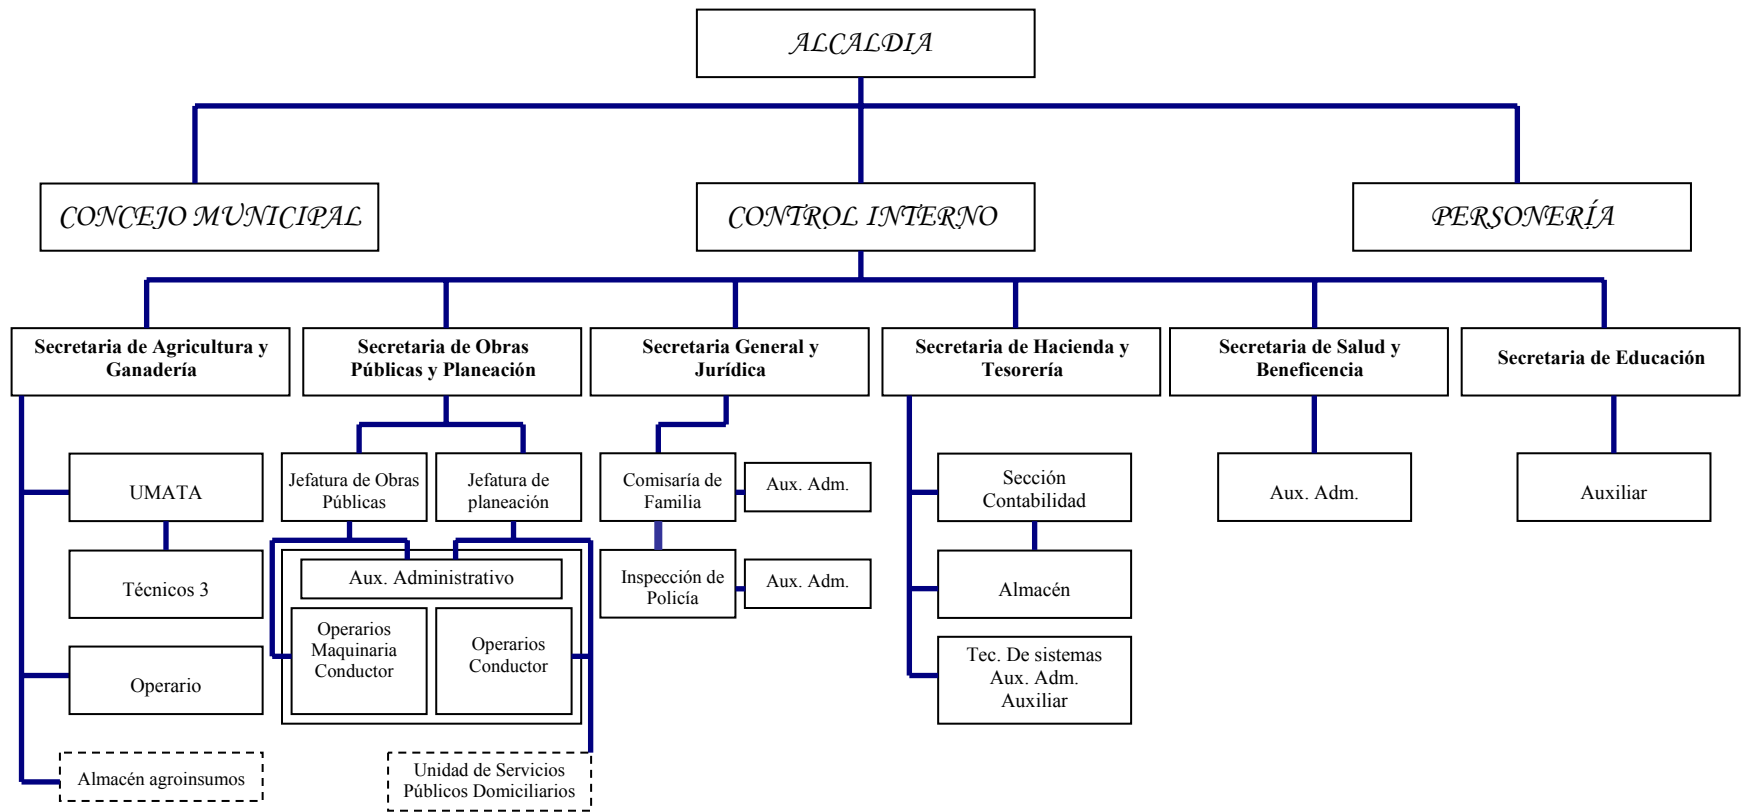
ALCALDIA

CONCEJO MUNICIPAL

CONTROL INTERNO

PERSONERÍA

Secretaria de Agricultura y Ganadería

Secretaria de Obras Públicas y Planeación

Secretaria General y Jurídica

Secretaria de Hacienda y Tesorería

Secretaria de Salud y Beneficencia

Secretaria de Educación

UMATA

Técnicos 3

Operario

Almacén agroinsumos

Jefatura de Obras Públicas

Jefatura de planeación

Aux. Administrativo

Operarios Maquinaria Conductor

Operarios Conductor

Unidad de Servicios Públicos Domiciliarios

Comisaría de Familia

Aux. Adm.

Inspección de Policía

Aux. Adm.

Sección Contabilidad

Almacén

Tec. De sistemas Aux. Adm. Auxiliar

Aux. Adm.

Auxiliar